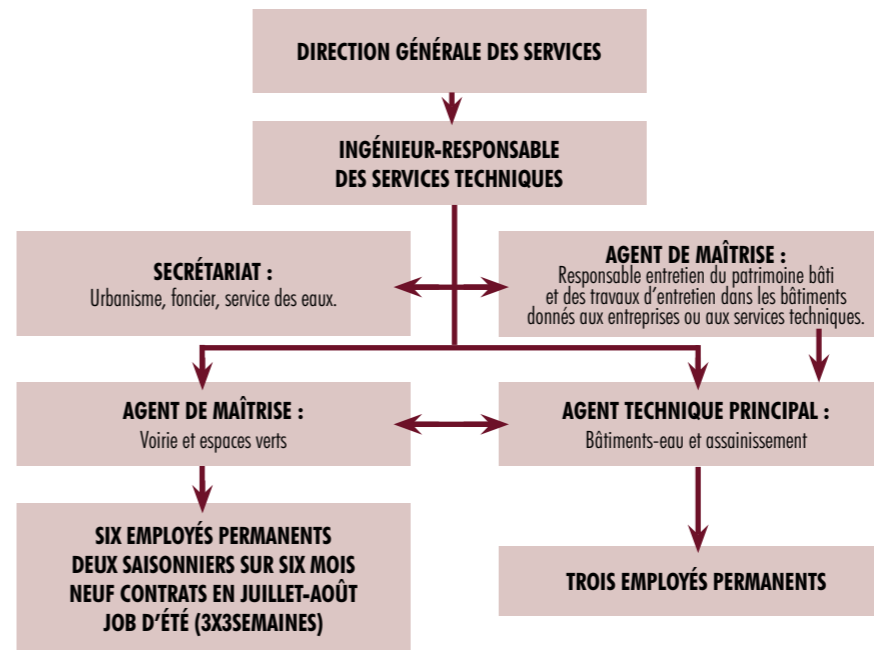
DIRECTION GÉNÉRALE DES SERVICES

INGÉNIEUR-RESPONSABLE
DES SERVICES TECHNIQUES

SECRÉTARIAT :
Urbanisme, foncier, service des eaux.

AGENT DE MAÎTRISE :
Responsable entretien du patrimoine bâti et des travaux d'entretien dans les bâtiments donnés aux entreprises ou aux services techniques.

AGENT DE MAÎTRISE :
Voirie et espaces verts

AGENT TECHNIQUE PRINCIPAL :
Bâtiments-eau et assainissement

SIX EMPLOYÉS PERMANENTS
DEUX SAISONNIERS SUR SIX MOIS
NEUF CONTRATS EN JUILLET-AOÛT
JOB D'ÉTÉ (3X3SEMAINES)

TROIS EMPLOYÉS PERMANENTS